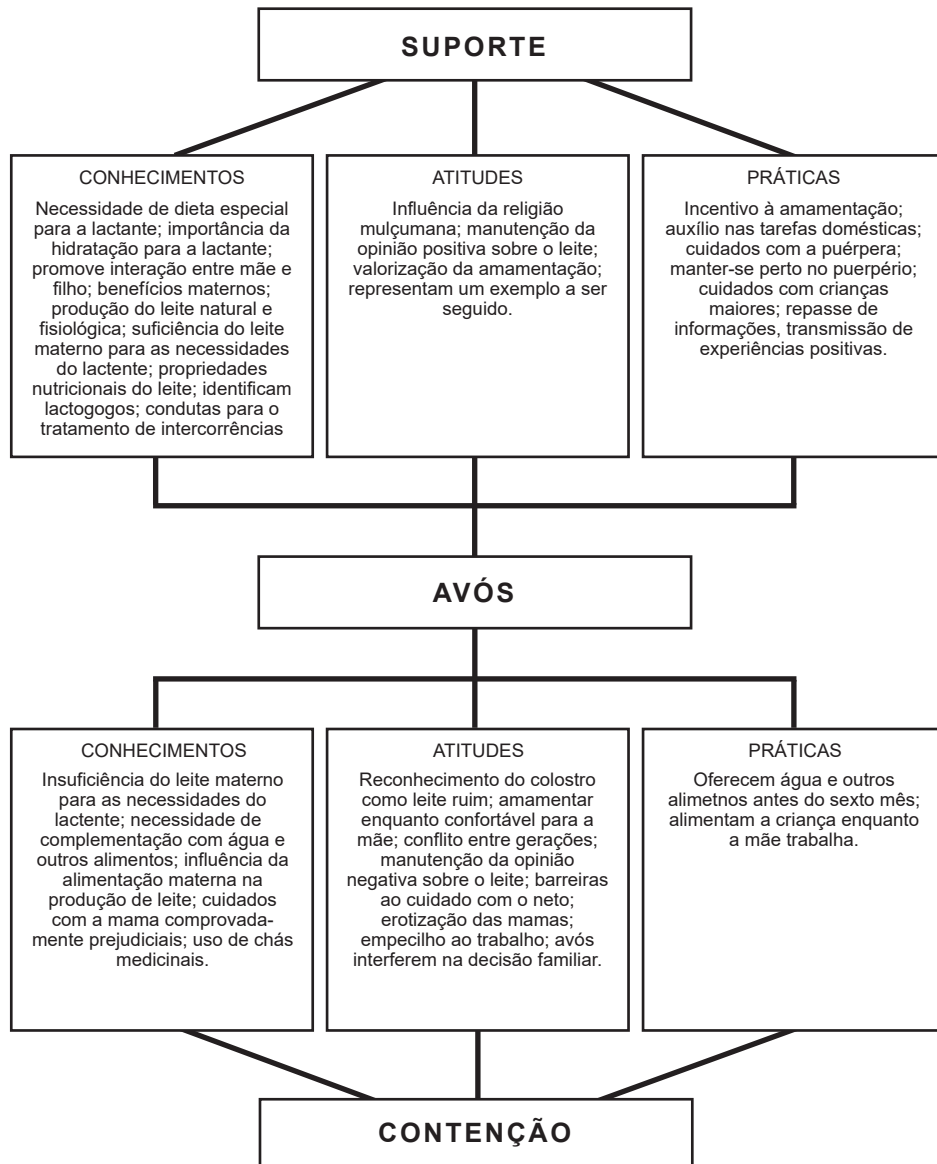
SUPORTE

CONHECIMENTOS

Necessidade de dieta especial para a lactante; importância da hidratação para a lactante; promove interação entre mãe e filho; benefícios maternos; produção do leite natural e fisiológica; suficiência do leite materno para as necessidades do lactente; propriedades nutricionais do leite; identificam lactogogos; condutas para o tratamento de intercorrências

ATITUDES

Influência da religião mulçumana; manutenção da opinião positiva sobre o leite; valorização da amamentação; representam um exemplo a ser seguido.

PRÁTICAS

Incentivo à amamentação; auxílio nas tarefas domésticas; cuidados com a puérpera; manter-se perto no puerpério; cuidados com crianças maiores; repasse de informações, transmissão de experiências positivas.

AVÓS

CONHECIMENTOS

Insuficiência do leite materno para as necessidades do lactente; necessidade de complementação com água e outros alimentos; influência da alimentação materna na produção de leite; cuidados com a mama comprovadamente prejudiciais; uso de chás medicinais.

ATITUDES

Reconhecimento do colostro como leite ruim; amamentar enquanto confortável para a mãe; conflito entre gerações; manutenção da opinião negativa sobre o leite; barreiras ao cuidado com o neto; erotização das mamas; empecilho ao trabalho; avós interferem na decisão familiar.

PRÁTICAS

Oferecem água e outros alimetnos antes do sexto mês; alimentam a criança enquanto a mãe trabalha.

CONTENÇÃO